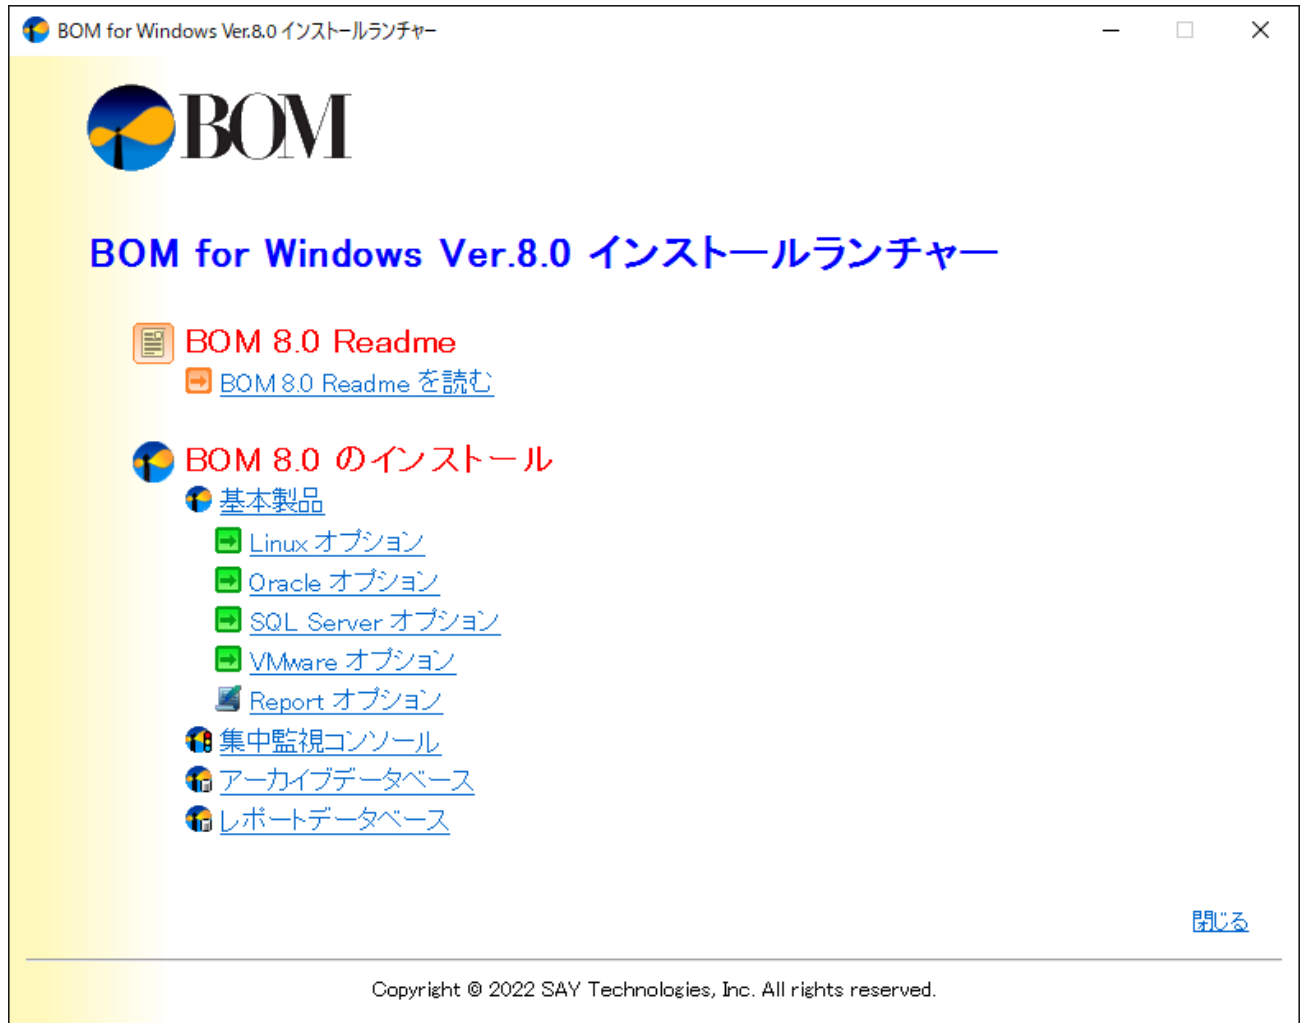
BOM for Windows Ver.8.0 インストールランチャー

BOM

BOM for Windows Ver.8.0 インストールランチャー

BOM 8.0 Readme
BOM 8.0 Readme を読む

BOM 8.0 のインストール
基本製品
Linux オプション
Oracle オプション
SQL Server オプション
VMware オプション
Report オプション
集中監視コンソール
アーカイブデータベース
レポートデータベース

閉じる

Copyright © 2022 SAY Technologies, Inc. All rights reserved.